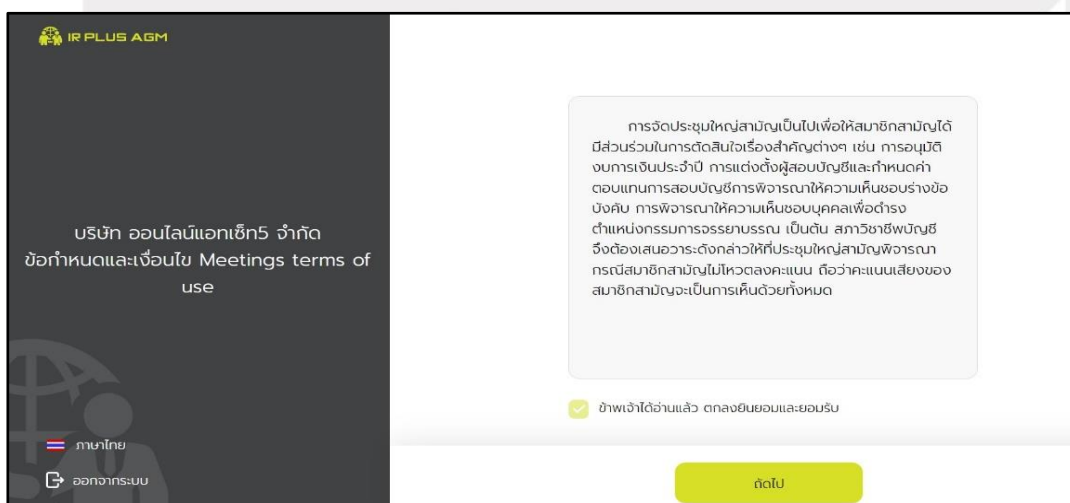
IR PLUS AGM

บริษัท ออนไลน์แอทเซ็ท5 จำกัด
ข้อกำหนดและเงื่อนไข Meetings terms of use

การจัดประชุมใหญ่สามัญเป็นไปเพื่อให้สมาชิกสามัญได้มีส่วนร่วมในการตัดสินใจเรื่องสำคัญต่างๆ เช่น การอนุมัติงบการเงินประจำปี การแต่งตั้งผู้สอบบัญชีและกำหนดค่าตอบแทนการสอบบัญชีการพิจารณาให้ความเห็นชอบร่างข้อบังคับ การพิจารณาให้ความเห็นชอบบุคคลเพื่อดำรงตำแหน่งกรรมการจรรยาบรรณ เป็นต้น สภาวิชาชีพบัญชีจึงต้องเสนอวาระดังกล่าวให้ที่ประชุมใหญ่สามัญพิจารณา กรณีสมาชิกสามัญไม่โหวตลงคะแนน ถือว่าคะแนนเสียงของสมาชิกสามัญจะเป็นการเห็นด้วยทั้งหมด

ข้าพเจ้าได้อ่านแล้ว ตกลงยินยอมและยอมรับ

ภาษาไทย

ออกจากระบบ

ถัดไป